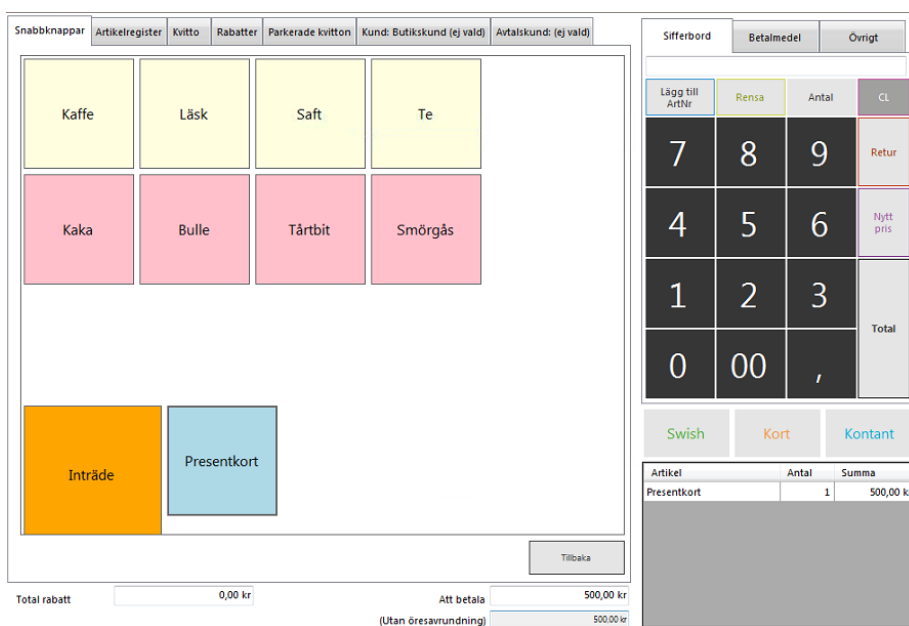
Snabbknappar | Artikelregister | Kvitto | Rabatter | Parkerade kvitton | Kund: Butikskund (ej vald) | Avtalskund: (ej vald)

Kaffe
Läsk
Saft
Te
Kaka
Bulle
Tårtbit
Smörgås
Inträde
Presentkort

Tillbaka

Total rabatt 0,00 kr
Att betala 500,00 kr
(Utan öresavrundning) 500,00 kr

Sifferbord | Betalmedel | Övrigt

Lägg till ArtNr
Rensa
Antal
CL
7
8
9
Retur
4
5
6
Nytt pris
1
2
3
Total
0
00
,

Swish
Kort
Kontant

| Artikel | Antal | Summa |
|---|---|---|
| Presentkort | 1 | 500,00 k |